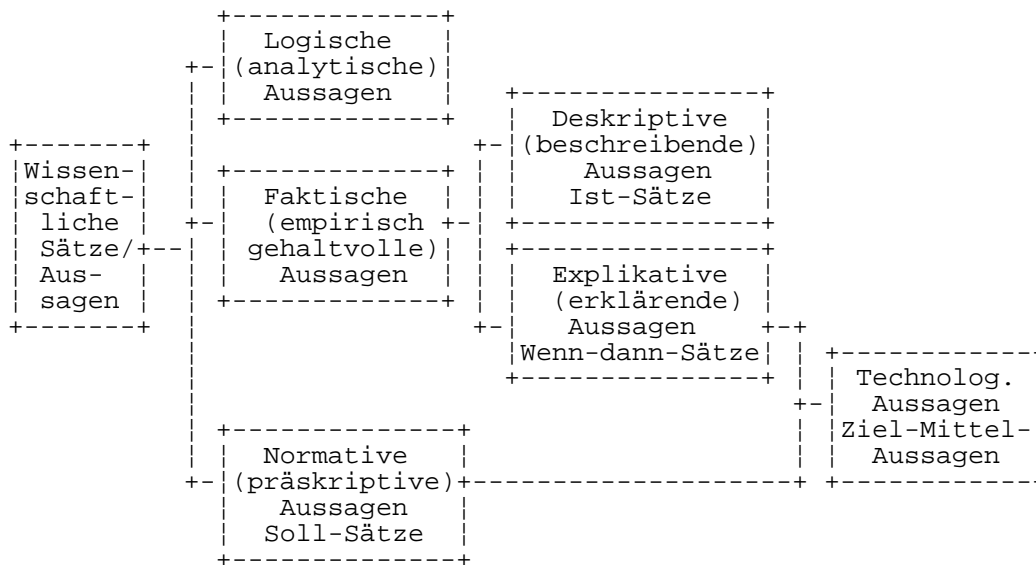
Wissenschaftliche Sätze/Aussagen

Logische (analytische) Aussagen

Faktische (empirisch gehaltvolle) Aussagen

Normative (präskriptive) Aussagen Soll-Sätze

Deskriptive (beschreibende) Aussagen Ist-Sätze

Explikative (erklärende) Aussagen Wenn-dann-Sätze

Technolog. Aussagen Ziel-Mittel-Aussagen